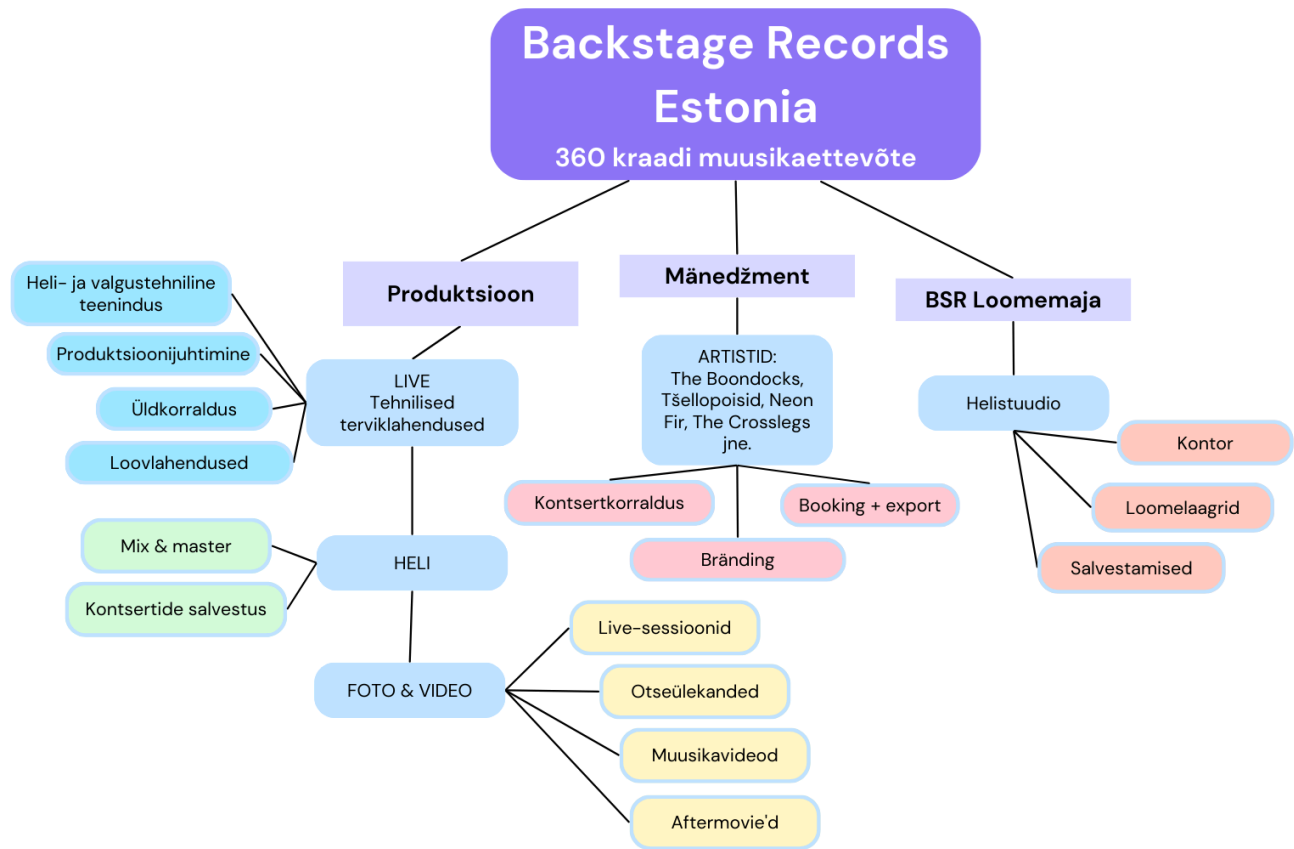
Backstage Records Estonia
360 kraadi muusikaettevõte

Produktsioon

Mänedžment

BSR Loomemaja

Heli- ja valgustehniline teenindus

Produktsioonijuhtimine

Üldkorraldus

Loovlahendused

LIVE
Tehnilised terviklahendused

HELI

Mix & master

Kontsertide salvestus

FOTO & VIDEO

Live-sessioonid

Otseülekanded

Muusikavideod

Aftermovie'd

ARTISTID:
The Boondocks, Tšellopoisid, Neon Fir, The Crosslegs jne.

Kontsertkorraldus

Booking + export

Bränding

Helistuudio

Kontor

Loomelaagrid

Salvestamised